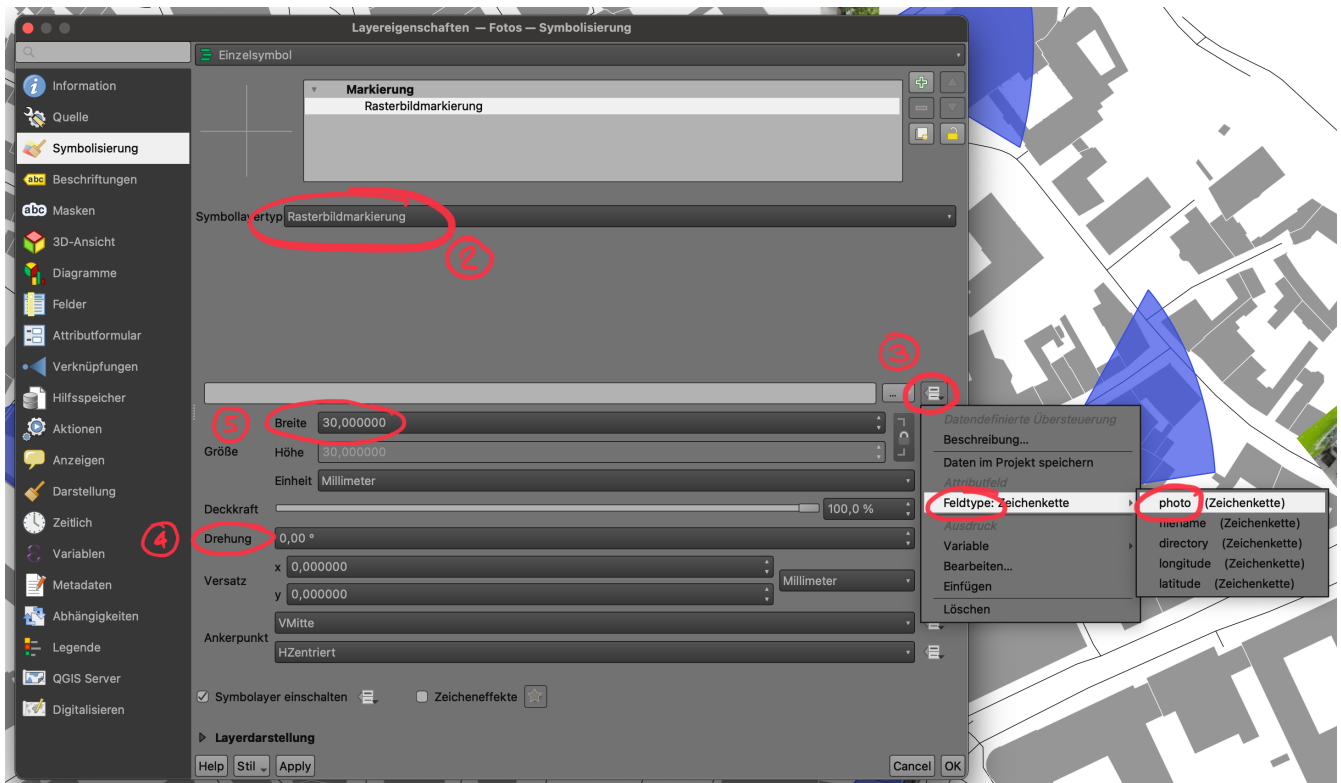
Layereigenschaften — Fotos — Symbolisierung

Einzelsymbol

Information
Quelle
Symbolisierung
Beschriftungen
Masken
3D-Ansicht
Diagramme
Felder
Attributformular
Verknüpfungen
Hilfsspeicher
Aktionen
Anzeigen
Darstellung
Zeitlich
Variablen
Metadaten
Abhängigkeiten
Legende
QGIS Server
Digitalisieren

Markierung
Rasterbildmarkierung

Symbollayertyp Rasterbildmarkierung

2

3

5

Größe
Breite 30,000000
Höhe 30,000000
Einheit Millimeter

Deckkraft 100,0 %

4

Drehung 0,00 °

Versatz
x 0,000000
y 0,000000
Millimeter

Ankerpunkt
VMitte
HZentriert

Symbolayer einschalten
Zeicheneffekte

Layerdarstellung

Help Stil Apply Cancel OK

Datendefinierte Übersteuerung
Beschreibung…
Daten im Projekt speichern
Attributfeld
Feldtype: Zeichenkette
Ausdruck
Variable
Bearbeiten…
Einfügen
Löschen

photo (Zeichenkette)
filename (Zeichenkette)
directory (Zeichenkette)
longitude (Zeichenkette)
latitude (Zeichenkette)